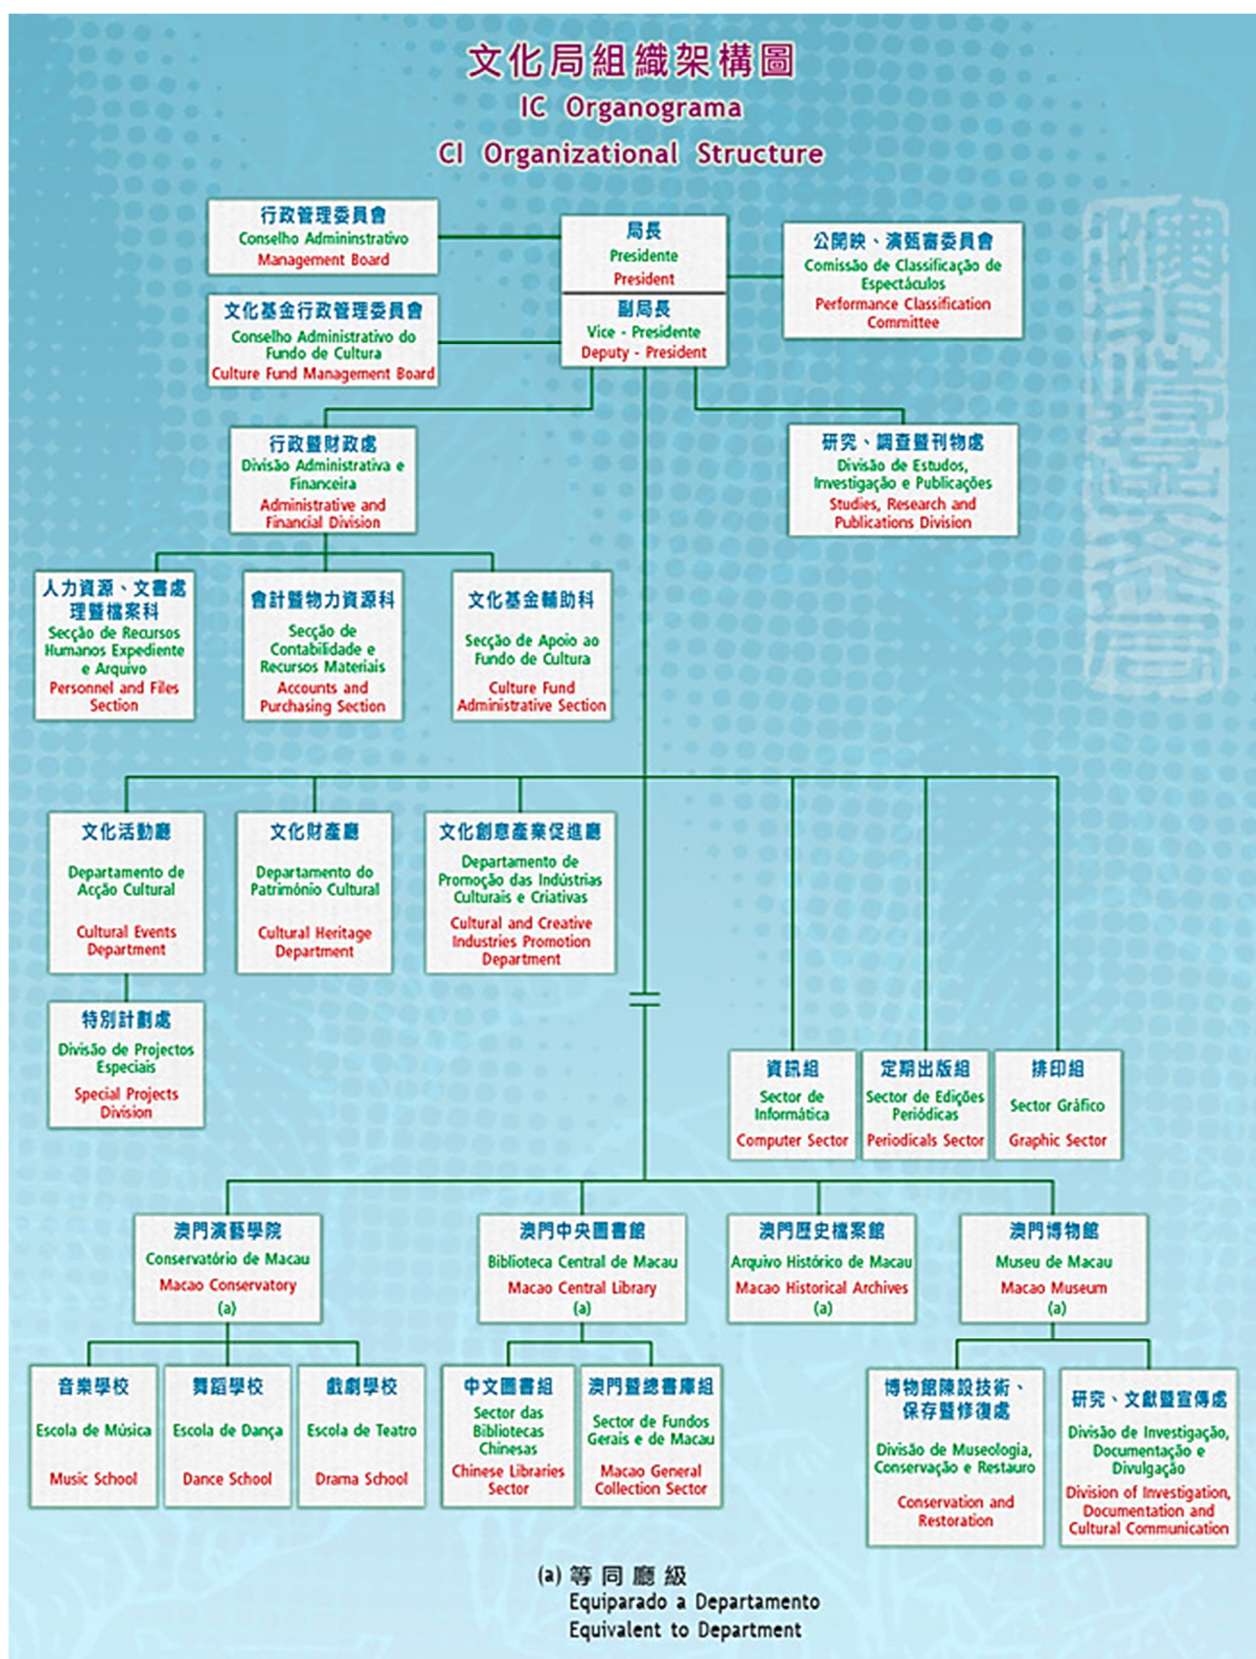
文化局組織架構圖
IC Organograma
CI Organizational Structure

行政管理委員會
Conselho Admininstrativo
Management Board

文化基金行政管理委員會
Conselho Administrativo do Fundo de Cultura
Culture Fund Management Board

局長
Presidente
President

副局長
Vice - Presidente
Deputy - President

公開映、演甄審委員會
Comissão de Classificação de Espectáculos
Performance Classification Committee

行政暨財政處
Divisão Administrativa e Financeira
Administrative and Financial Division

研究、調查暨刊物處
Divisão de Estudos, Investigação e Publicações
Studies, Research and Publications Division

人力資源、文書處理暨檔案科
Secção de Recursos Humanos Expediente e Arquivo
Personnel and Files Section

會計暨物力資源科
Secção de Contabilidade e Recursos Materiais
Accounts and Purchasing Section

文化基金輔助科
Secção de Apoio ao Fundo de Cultura
Culture Fund Administrative Section

文化活動廳
Departamento de Acção Cultural
Cultural Events Department

文化財產廳
Departamento do Património Cultural
Cultural Heritage Department

文化創意產業促進廳
Departamento de Promoção das Indústrias Culturais e Criativas
Cultural and Creative Industries Promotion Department

特別計劃處
Divisão de Projectos Especiais
Special Projects Division

資訊組
Sector de Informática
Computer Sector

定期出版組
Sector de Edições Periódicas
Periodicals Sector

排印組
Sector Gráfico
Graphic Sector

澳門演藝學院
Conservatório de Macau
Macao Conservatory
(a)

澳門中央圖書館
Biblioteca Central de Macau
Macao Central Library
(a)

澳門歷史檔案館
Arquivo Histórico de Macau
Macao Historical Archives
(a)

澳門博物館
Museu de Macau
Macao Museum
(a)

音樂學校
Escola de Música
Music School

舞蹈學校
Escola de Dança
Dance School

戲劇學校
Escola de Teatro
Drama School

中文圖書組
Sector das Bibliotecas Chinesas
Chinese Libraries Sector

澳門暨總書庫組
Sector de Fundos Gerais e de Macau
Macao General Collection Sector

博物館陳設技術、保存暨修復處
Divisão de Museologia, Conservação e Restauro
Conservation and Restoration

研究、文獻暨宣傳處
Divisão de Investigação, Documentação e Divulgação
Division of Investigation, Documentation and Cultural Communication

(a) 等同廳級
Equiparado a Departamento
Equivalent to Department